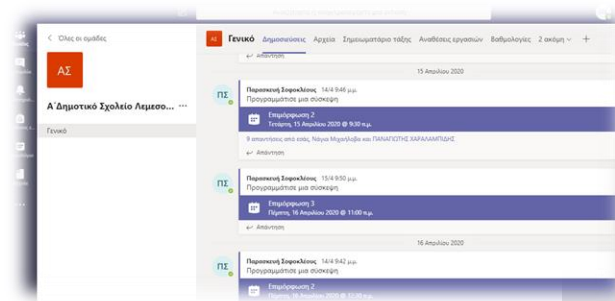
< Όλες οι ομάδες

ΑΣ

Α΄Δημοτικό Σχολείο Λεμεσο... ···

Γενικό

ΑΣ Γενικό Δημοσιεύσεις Αρχεία Σημειωματάριο τάξης Αναθέσεις εργασιών Βαθμολογίες 2 ακόμη ∨ +

↩ Απάντηση

15 Απριλίου 2020

ΠΣ Παρασκευή Σοφοκλέους 14/4 9:46 μ.μ.
Προγραμμάτισε μια σύσκεψη

Επιμόρφωση 2
Τετάρτη, 15 Απριλίου 2020 @ 9:30 π.μ.

9 απαντήσεις από εσάς, Νάγια Μιχαήλιδου και ΠΑΝΑΓΙΩΤΗΣ ΧΑΡΑΛΑΜΠΙΔΗΣ

↩ Απάντηση

ΠΣ Παρασκευή Σοφοκλέους 15/4 9:50 μ.μ.
Προγραμμάτισε μια σύσκεψη

Επιμόρφωση 3
Πέμπτη, 16 Απριλίου 2020 @ 11:00 π.μ.

↩ Απάντηση

16 Απριλίου 2020

ΠΣ Παρασκευή Σοφοκλέους 14/4 9:42 μ.μ.
Προγραμμάτισε μια σύσκεψη

Επιμόρφωση 2
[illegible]